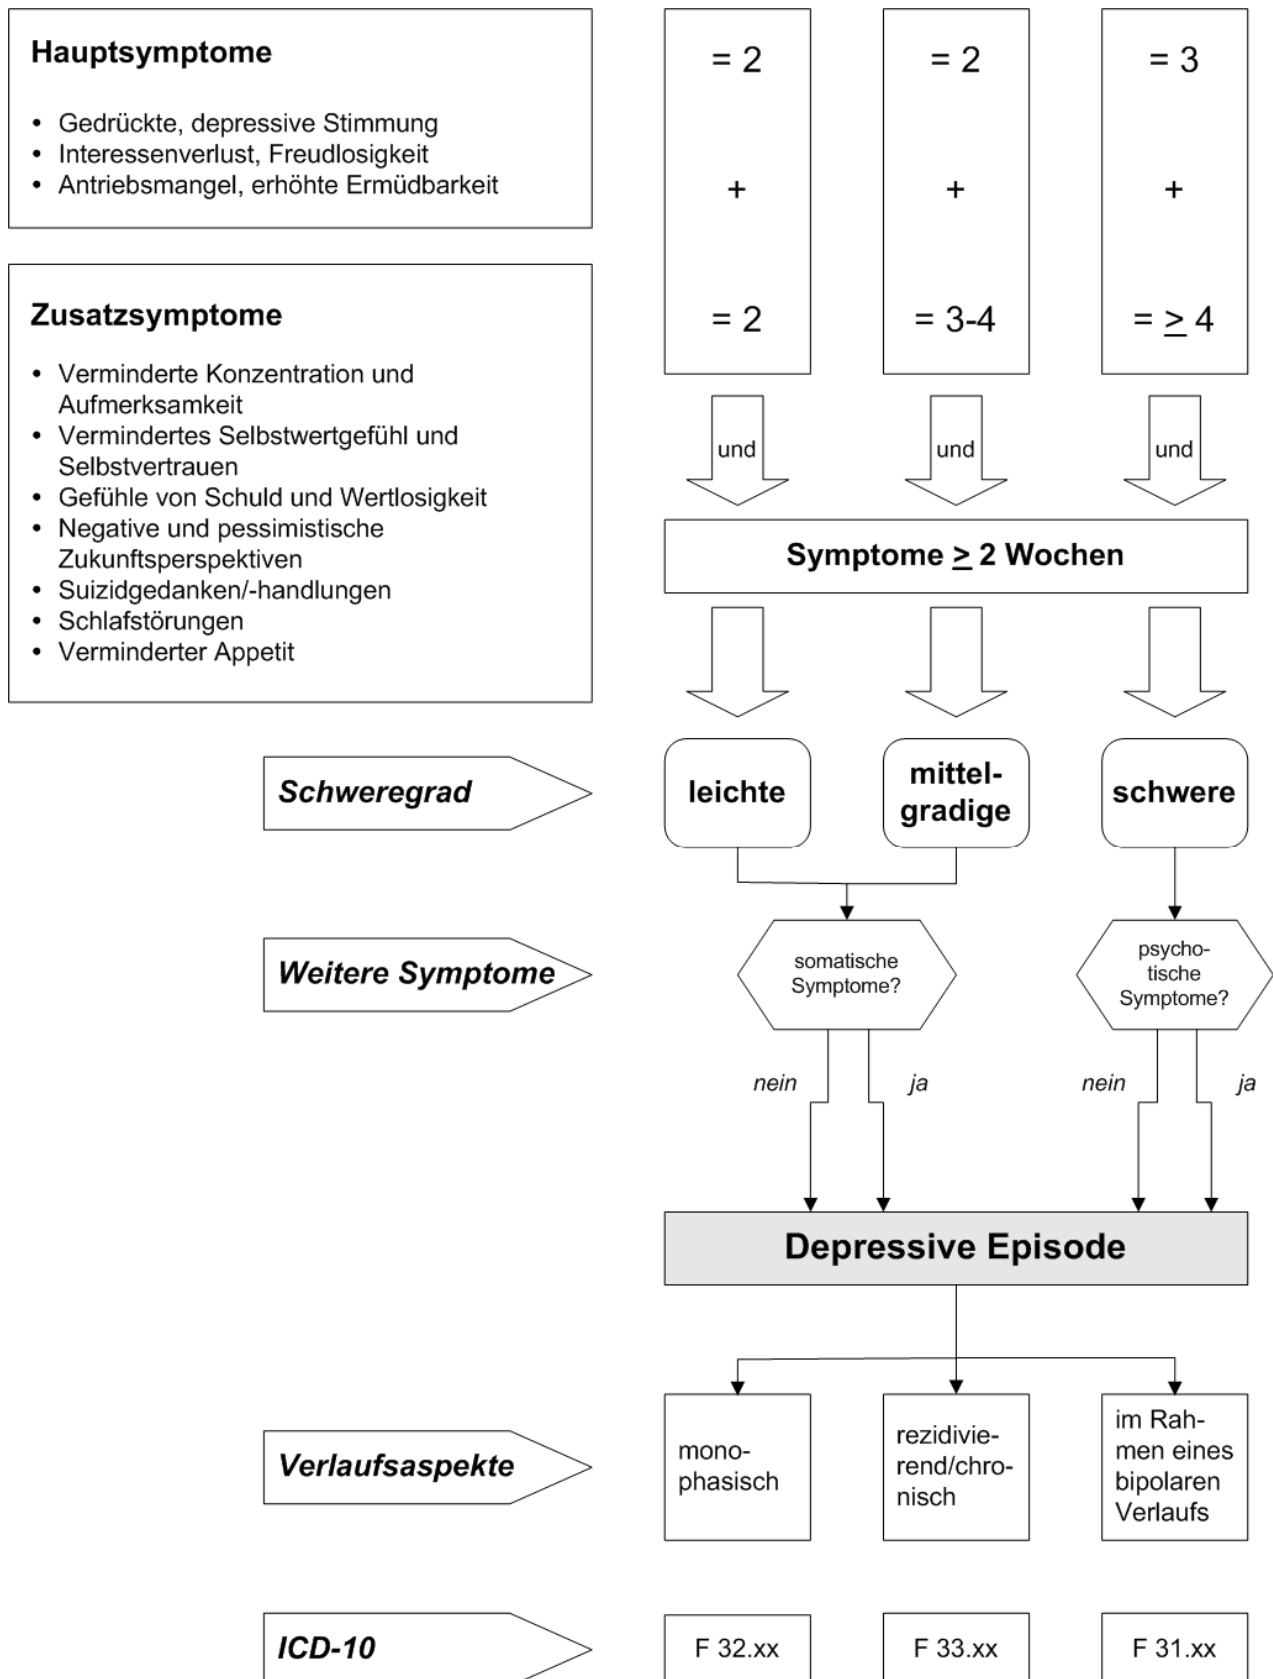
Hauptsymptome

- Gedrückte, depressive Stimmung
- Interessenverlust, Freudlosigkeit
- Antriebsmangel, erhöhte Ermüdbarkeit

Zusatzsymptome

- Verminderte Konzentration und Aufmerksamkeit
- Vermindertes Selbstwertgefühl und Selbstvertrauen
- Gefühle von Schuld und Wertlosigkeit
- Negative und pessimistische Zukunftsperspektiven
- Suizidgedanken/-handlungen
- Schlafstörungen
- Verminderter Appetit

= 2

+

= 2

= 2

+

= 3-4

= 3

+

= $\geq$ 4

und

und

und

Symptome $\geq$ 2 Wochen

Schweregrad

leichte

mittelgradige

schwere

Weitere Symptome

somatische Symptome?

psychotische Symptome?

nein

ja

nein

ja

Depressive Episode

Verlaufsaspekte

monophasisch

rezidivierend/chronisch

im Rahmen eines bipolaren Verlaufs

ICD-10

F 32.xx

F 33.xx

F 31.xx